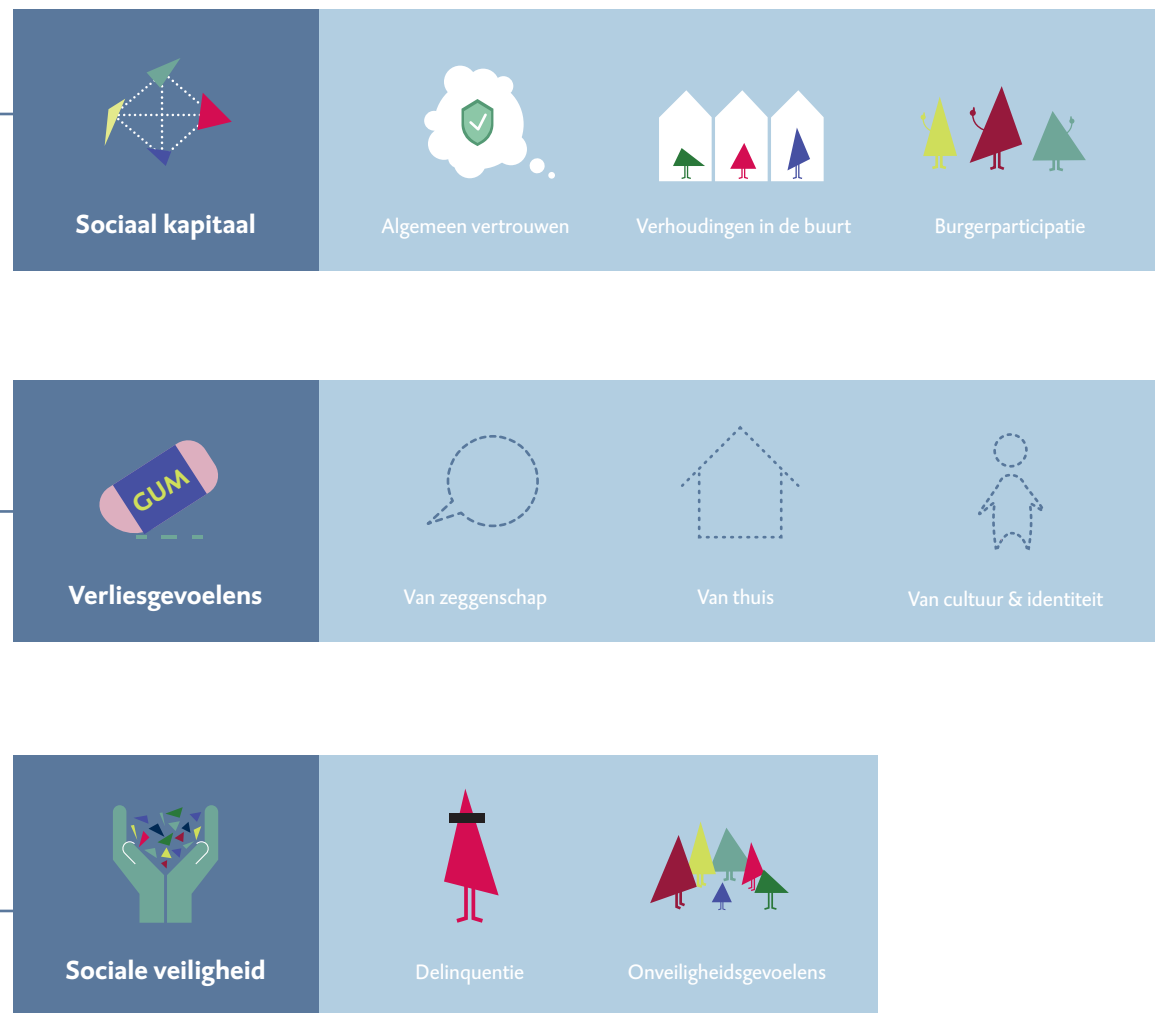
Sociaal kapitaal

Algemeen vertrouwen

Verhoudingen in de buurt

Burgerparticipatie

GUM

Verliesgevoelens

Van zeggenschap

Van thuis

Van cultuur & identiteit

Sociale veiligheid

Delinquentie

Onveiligheidsgevoelens